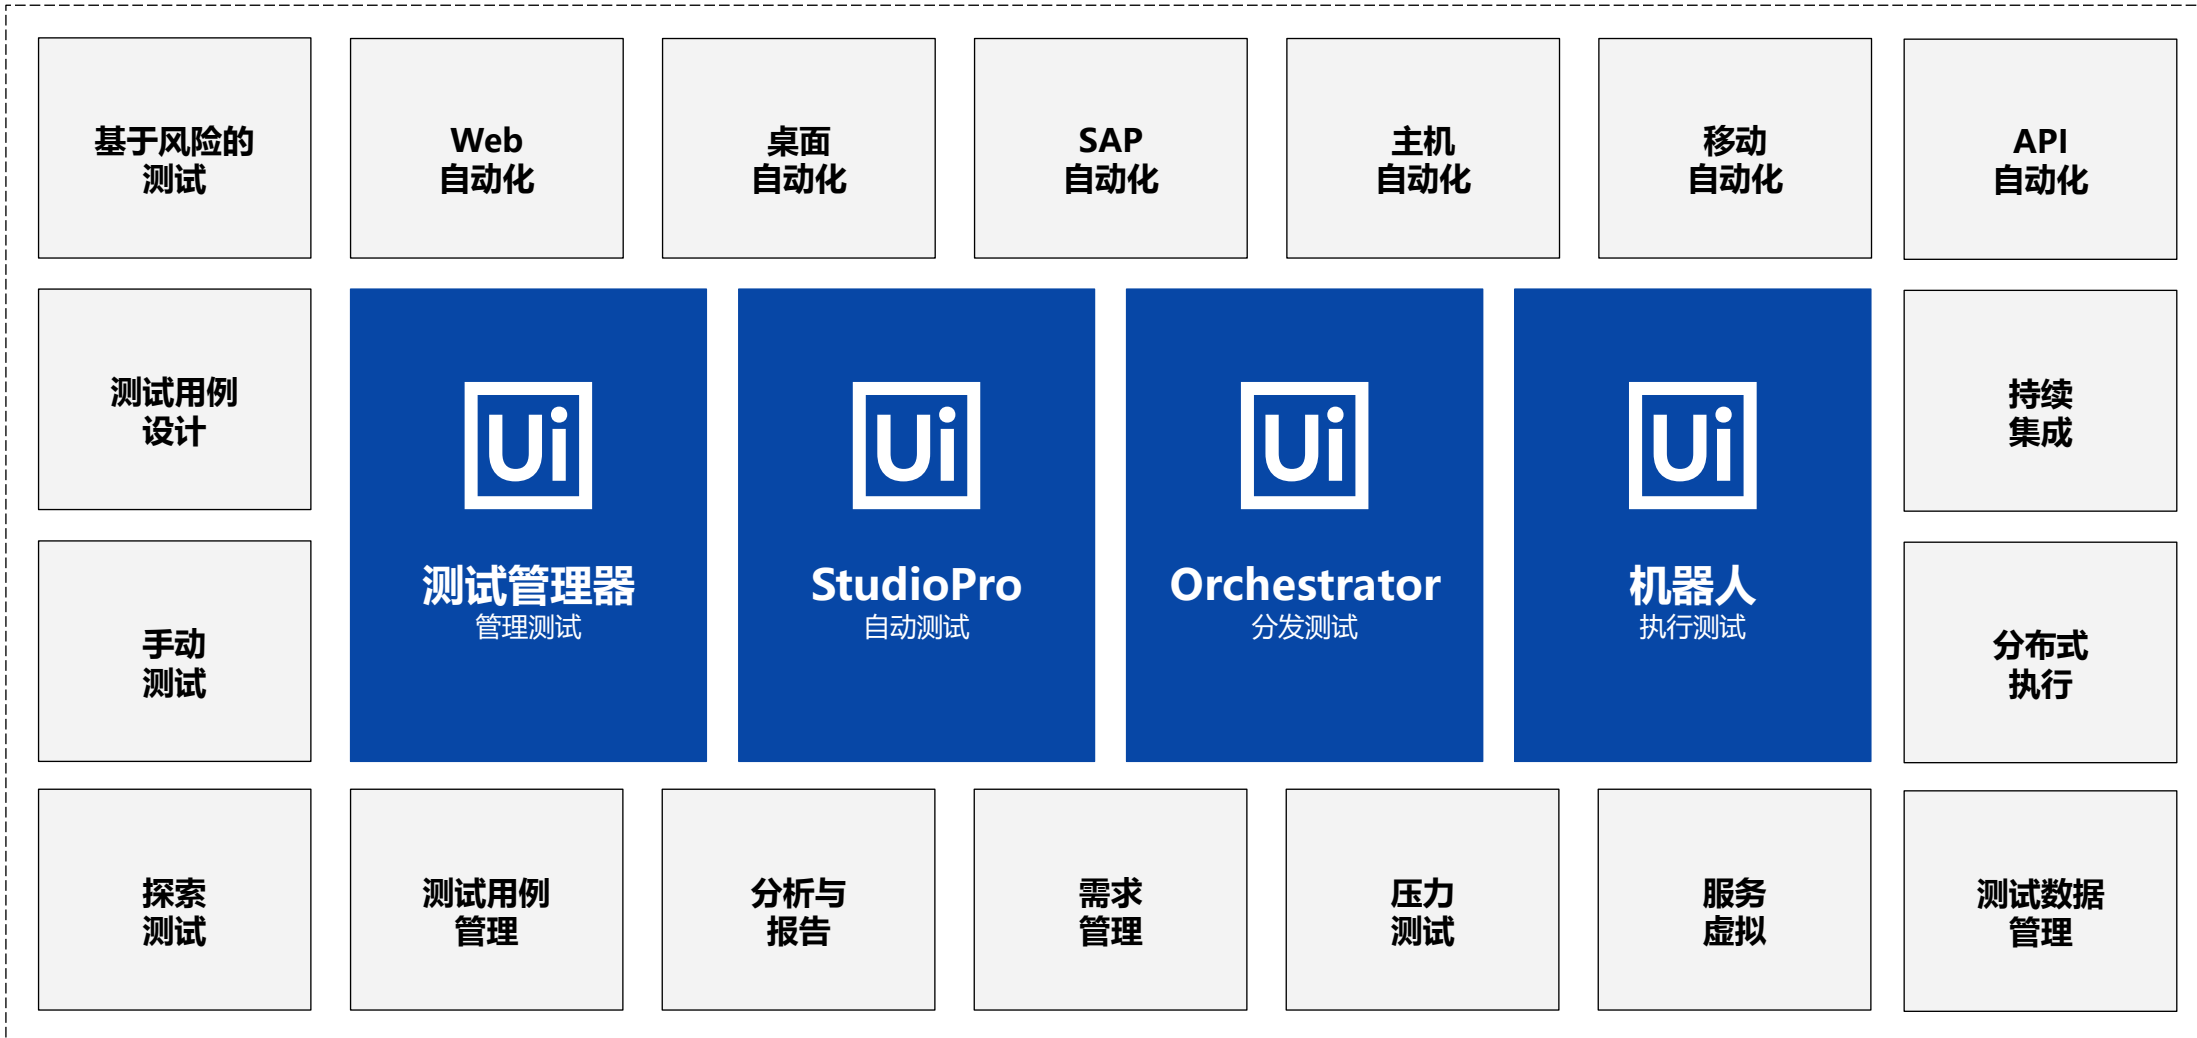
基于风险的测试

Web 自动化

桌面 自动化

SAP 自动化

主机 自动化

移动 自动化

API 自动化

测试用例设计

Ui
测试管理器
管理测试

Ui
StudioPro
自动测试

Ui
Orchestrator
分发测试

Ui
机器人
执行测试

持续集成

手动测试

分布式执行

探索测试

测试用例管理

分析与报告

需求管理

压力测试

服务虚拟

测试数据管理